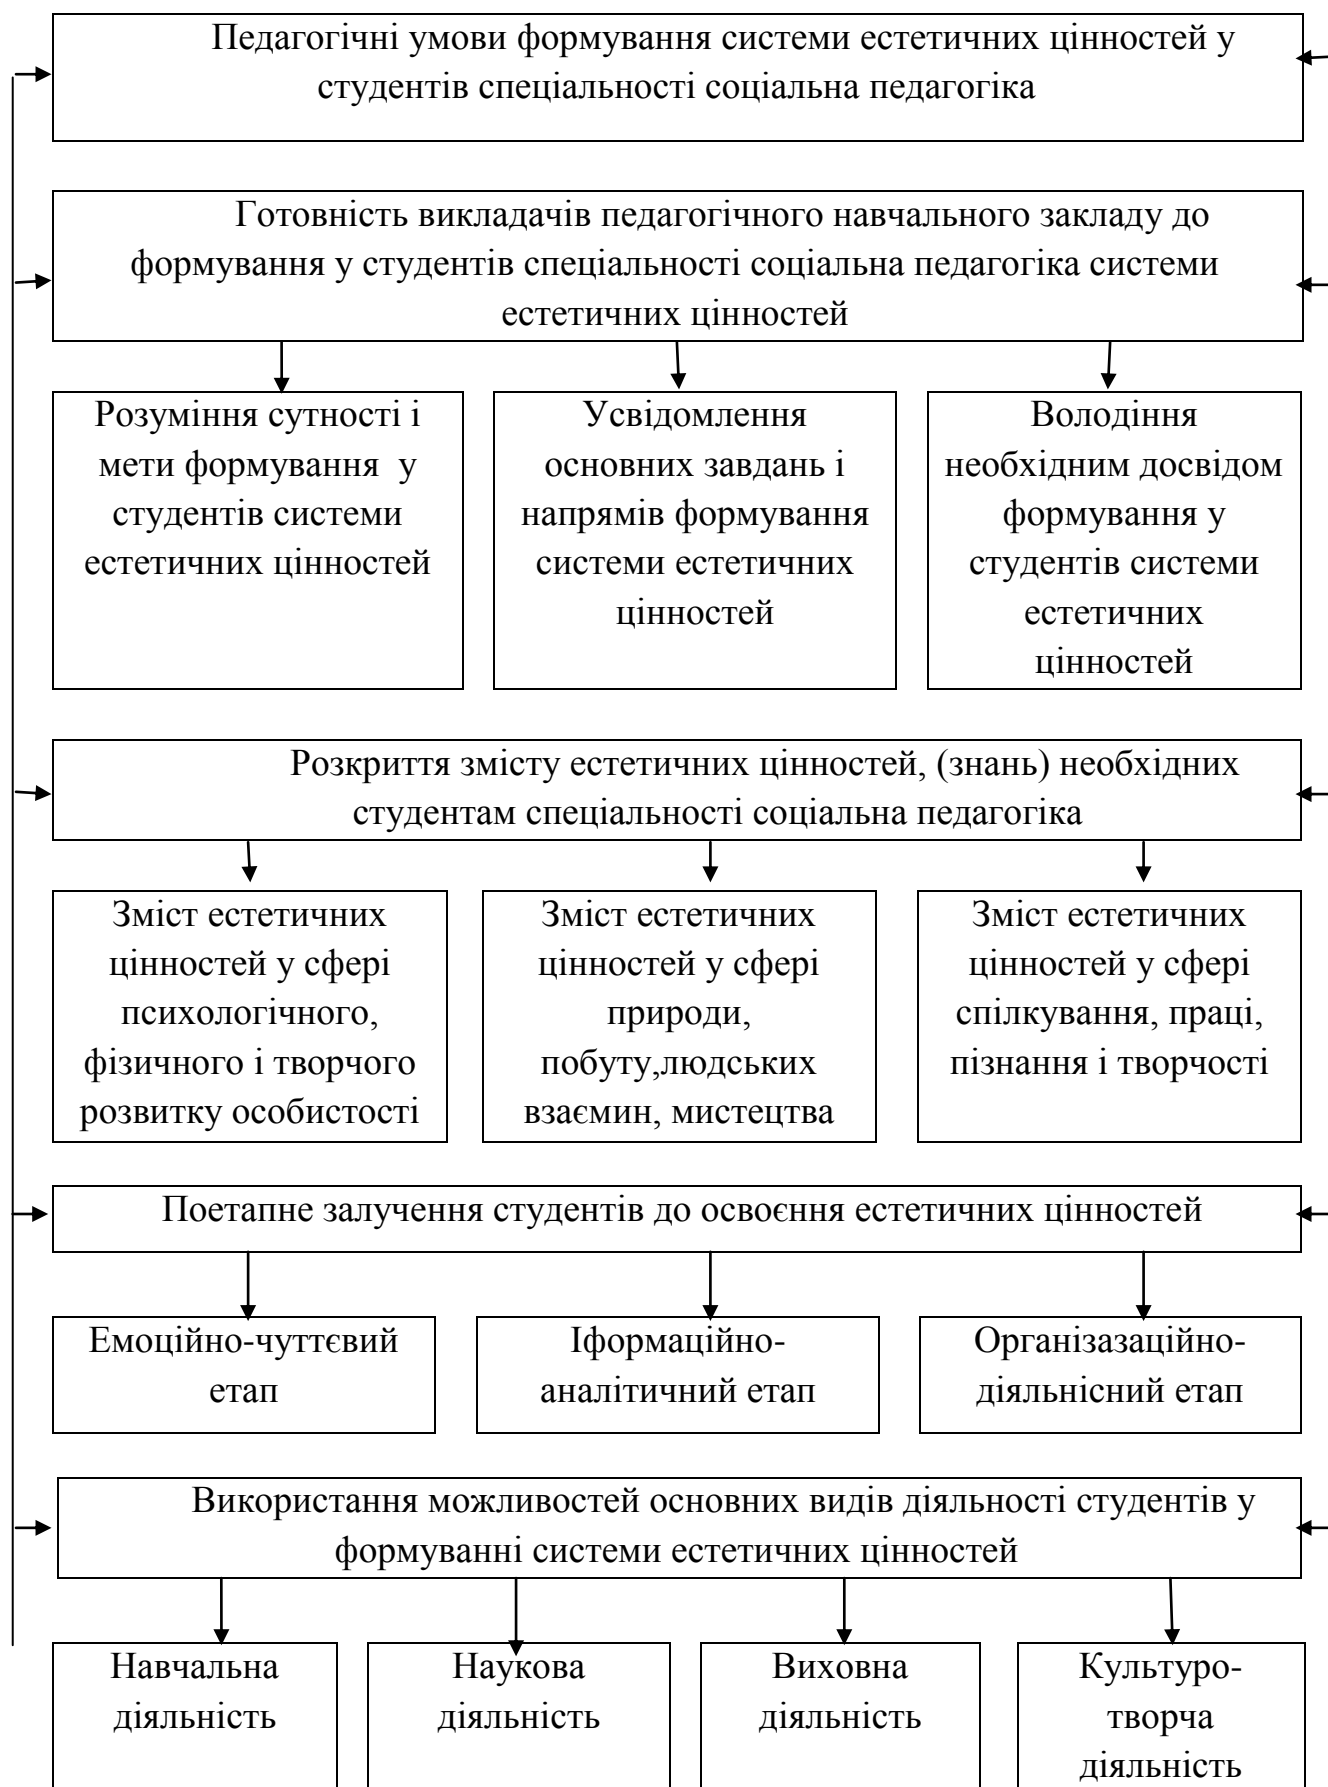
Педагогічні умови формування системи естетичних цінностей у студентів спеціальності соціальна педагогіка

Готовність викладачів педагогічного навчального закладу до формування у студентів спеціальності соціальна педагогіка системи естетичних цінностей

Розуміння сутності і мети формування у студентів системи естетичних цінностей

Усвідомлення основних завдань і напрямів формування системи естетичних цінностей

Володіння необхідним досвідом формування у студентів системи естетичних цінностей

Розкриття змісту естетичних цінностей, (знань) необхідних студентам спеціальності соціальна педагогіка

Зміст естетичних цінностей у сфері психологічного, фізичного і творчого розвитку особистості

Зміст естетичних цінностей у сфері природи, побуту,людських взаємин, мистецтва

Зміст естетичних цінностей у сфері спілкування, праці, пізнання і творчості

Поетапне залучення студентів до освоєння естетичних цінностей

Емоційно-чуттєвий етап

Іформаційно-аналітичний етап

Організазаційно-діяльнісний етап

Використання можливостей основних видів діяльності студентів у формуванні системи естетичних цінностей

Навчальна діяльність

Наукова діяльність

Виховна діяльність

Культуро-творча діяльність